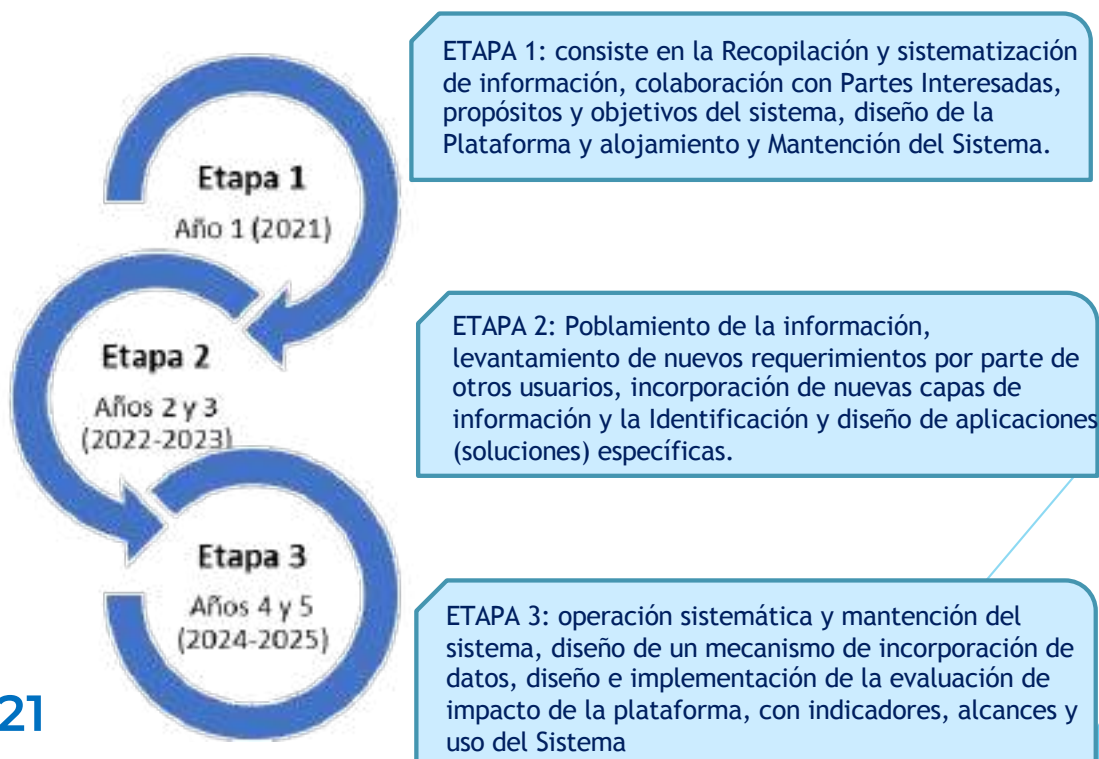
Etapa 1
Año 1 (2021)

Etapa 2
Años 2 y 3 (2022-2023)

Etapa 3
Años 4 y 5 (2024-2025)

ETAPA 1: consiste en la Recopilación y sistematización de información, colaboración con Partes Interesadas, propósitos y objetivos del sistema, diseño de la Plataforma y alojamiento y Mantención del Sistema.

ETAPA 2: Poblamiento de la información, levantamiento de nuevos requerimientos por parte de otros usuarios, incorporación de nuevas capas de información y la Identificación y diseño de aplicaciones (soluciones) específicas.

ETAPA 3: operación sistemática y mantención del sistema, diseño de un mecanismo de incorporación de datos, diseño e implementación de la evaluación de impacto de la plataforma, con indicadores, alcances y uso del Sistema

21